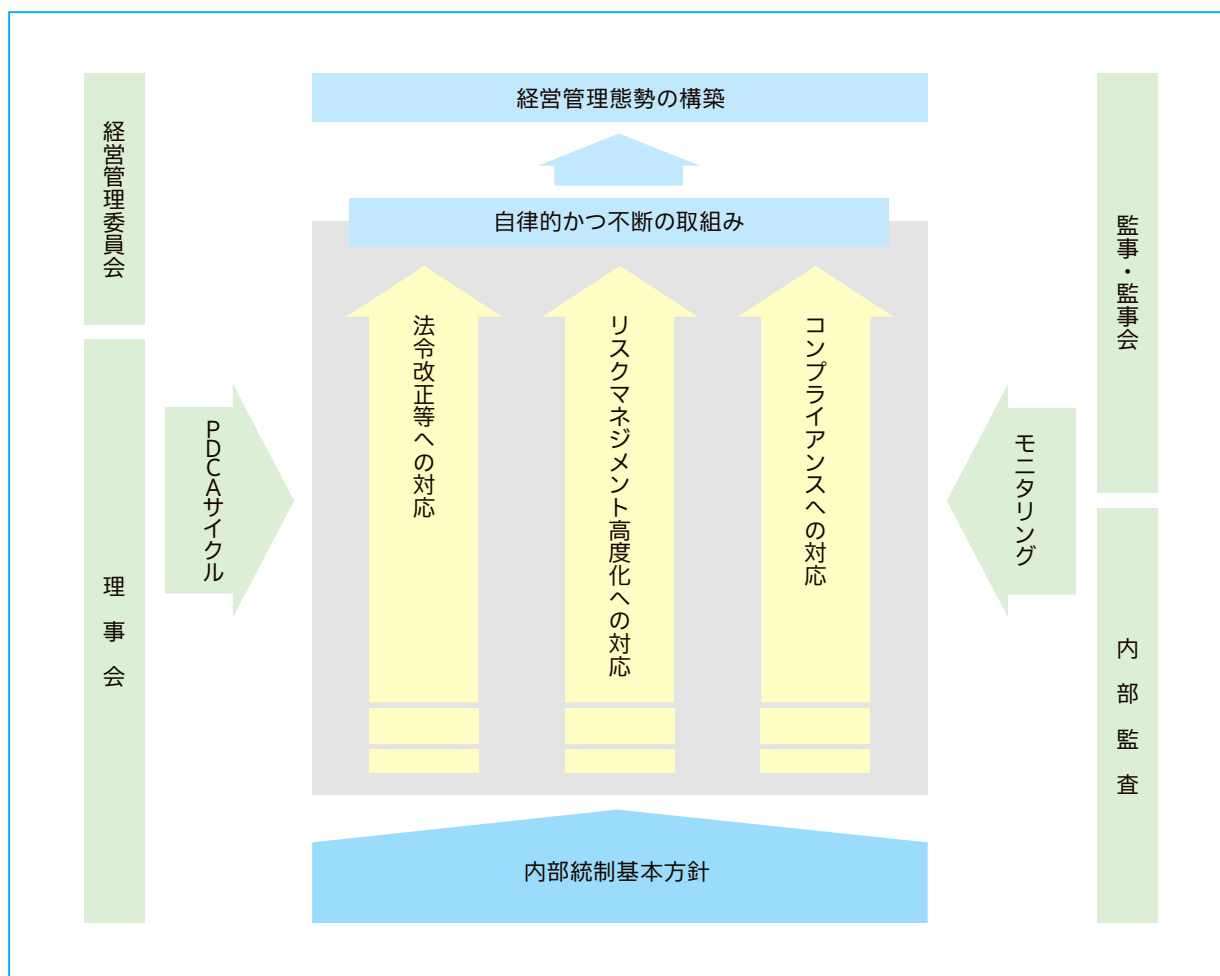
経営管理委員会

理事会

PDCAサイクル

経営管理態勢の構築

自律的かつ不断の取組み

法令改正等への対応

リスクマネジメント高度化への対応

コンプライアンスへの対応

内部統制基本方針

監事・監事会

内部監査

モニタリング